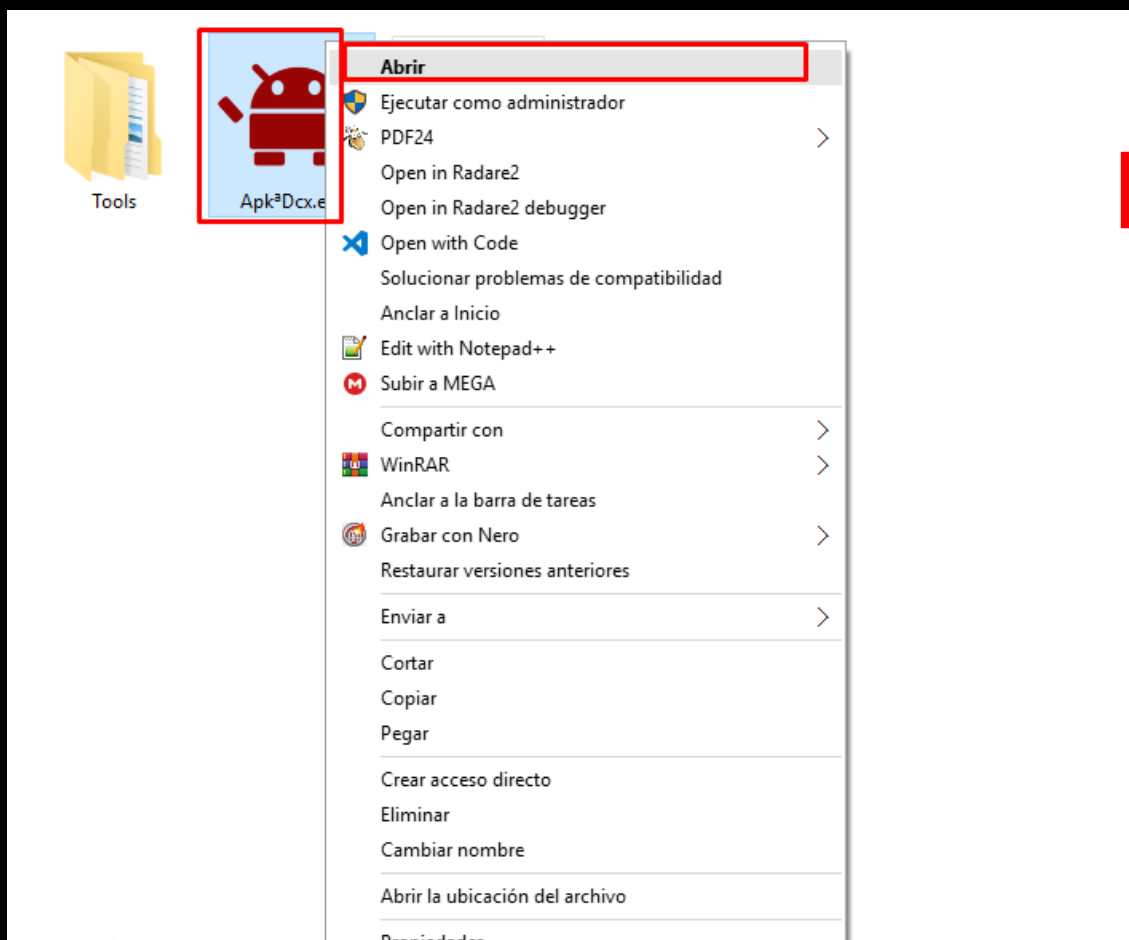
Tools

Apk³Dcx.e

Abrir
Ejecutar como administrador
PDF24
Open in Radare2
Open in Radare2 debugger
Open with Code
Solucionar problemas de compatibilidad
Anclar a Inicio
Edit with Notepad++
Subir a MEGA

Compartir con
WinRAR
Anclar a la barra de tareas
Grabar con Nero
Restaurar versiones anteriores

Enviar a

Cortar
Copiar
Pegar

Crear acceso directo
Eliminar
Cambiar nombre

Abrir la ubicación del archivo

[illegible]